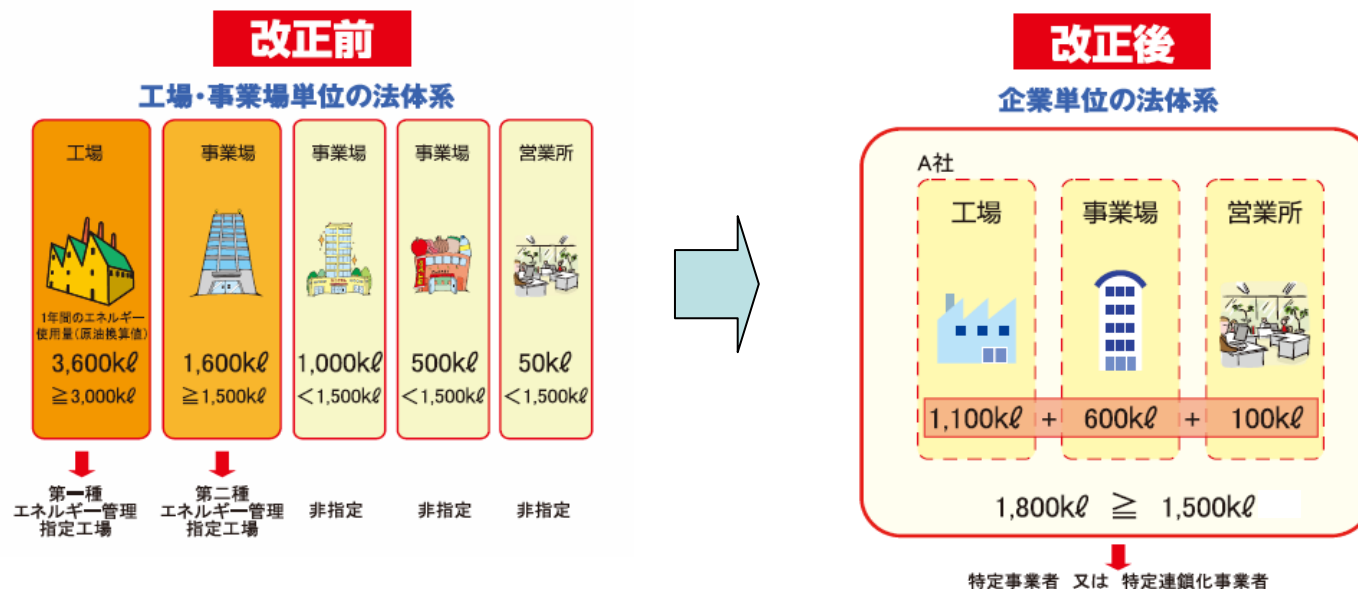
改正前

工場・事業場単位の法体系

工場

1年間のエネルギー使用量(原油換算値)

3,600kℓ

≧3,000kℓ

事業場

1,600kℓ

≧1,500kℓ

事業場

1,000kℓ

<1,500kℓ

事業場

500kℓ

<1,500kℓ

営業所

50kℓ

<1,500kℓ

第一種エネルギー管理指定工場

第二種エネルギー管理指定工場

非指定

非指定

非指定

改正後

企業単位の法体系

A社

工場

事業場

営業所

1,100kℓ + 600kℓ + 100kℓ

1,800kℓ ≧ 1,500kℓ

特定事業者 又は 特定連鎖化事業者